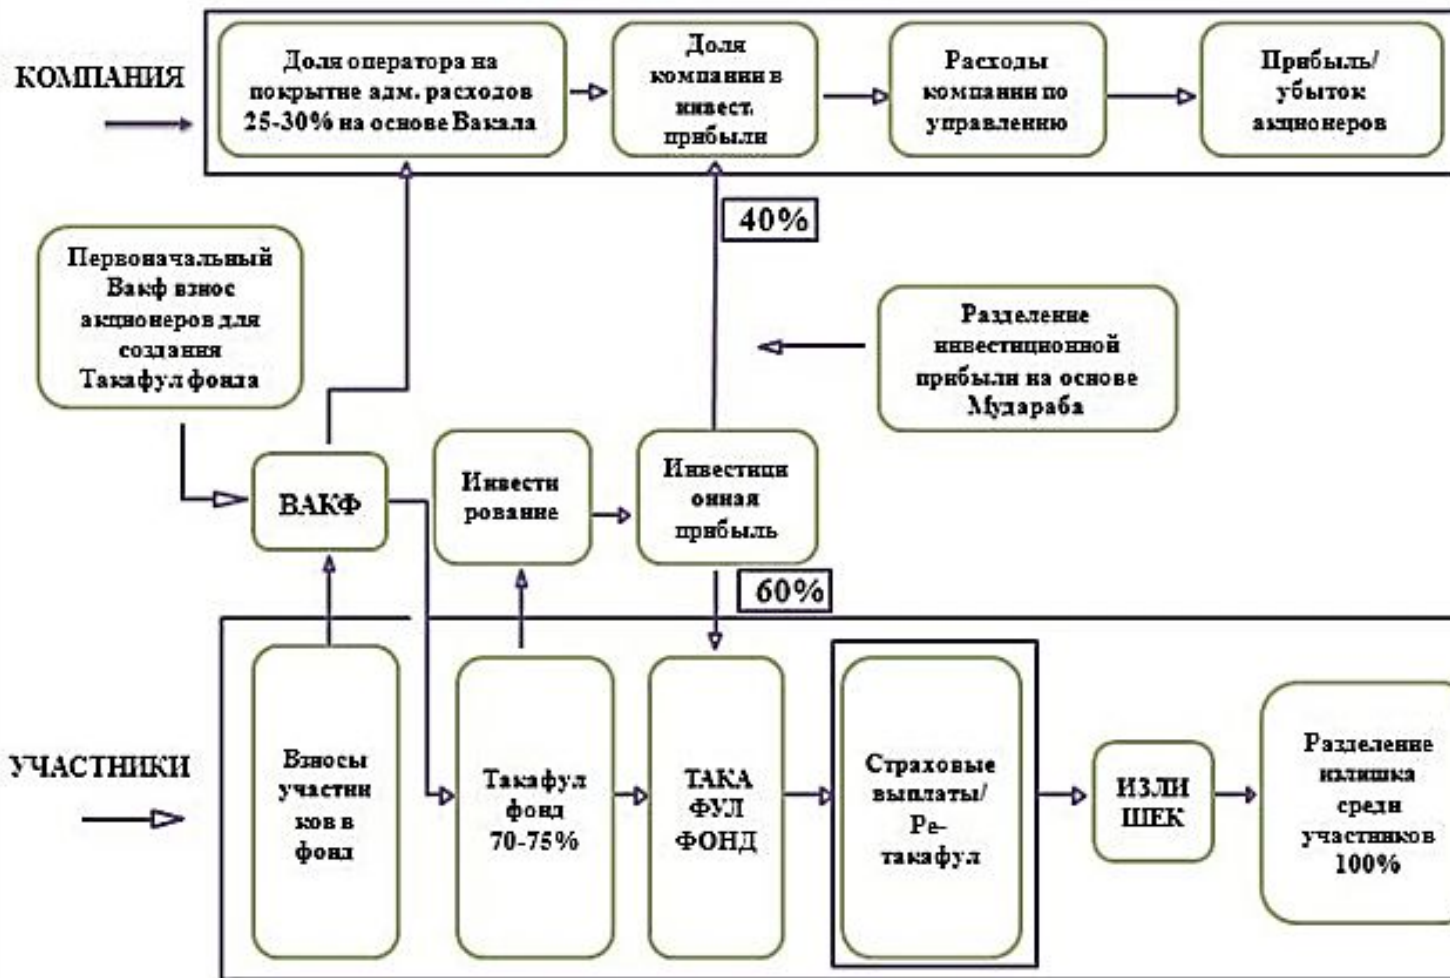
КОМПАНИЯ

Доля оператора на покрытие адм. расходов 25-30% на основе Вакала

Доля компании в инвест. прибыли

Расходы компании по управлению

Прибыль/ убыток акционеров

40%

Первоначальный Вакф взнос акционеров для создания Такафул фонда

Разделение инвестиционной прибыли на основе Мудараба

ВАКФ

Инвести рование

Инвестиц онная прибыль

60%

УЧАСТНИКИ

Взносы участни ков в фонд

Такафул фонд 70-75%

ТАКА ФУЛ ФОНД

Страховые выплаты/ Ре-такафул

ИЗЛИ ШЕК

Разделение излишка среди участников 100%